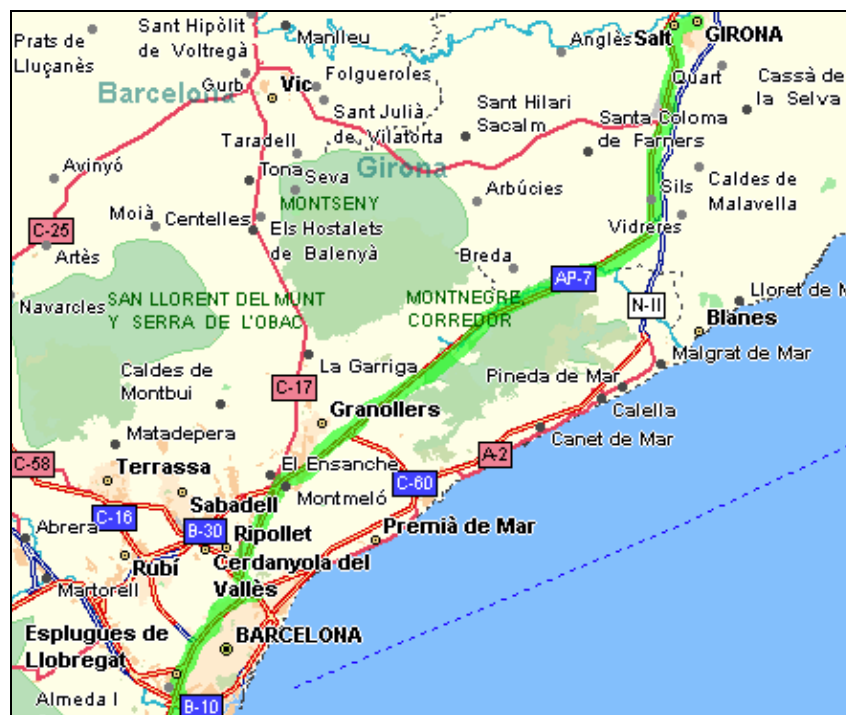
Prats de Lluçanès

Sant Hipòlit de Voltregà

Manlleu

Anglès

Salt

GIRONA

Barcelona

Gurb

Vic

Folgueroles

Quart

Cassà de la Selva

Sant Julià de Vilatorta

Sant Hilari Sacalm

Santa Coloma de Farners

Taradell

Girona

Avinyó

Tona

Seva

Arbúcies

Sils

Caldes de Malavella

MONTSENY

Moià

Centelles

Els Hostalets de Balenyà

Vidreres

C-25

Artès

Breda

AP-7

Lloret de M

Navarcles

SAN LLORENT DEL MUNT Y SERRA DE L'OBAC

MONTNEGRE CORREDOR

N-II

Blanes

Malgrat de Mar

Caldes de Montbui

La Garriga

C-17

Pineda de Mar

Granollers

Calella

Matadepera

Canet de Mar

C-58

Terrassa

El Ensanche

A-2

C-60

Sabadell

Montmeló

Abrera

C-16

B-30

Ripollet

Premià de Mar

Rubí

Cerdanyola del Vallès

Martorell

Esplugues de Llobregat

BARCELONA

Almeda I

B-10